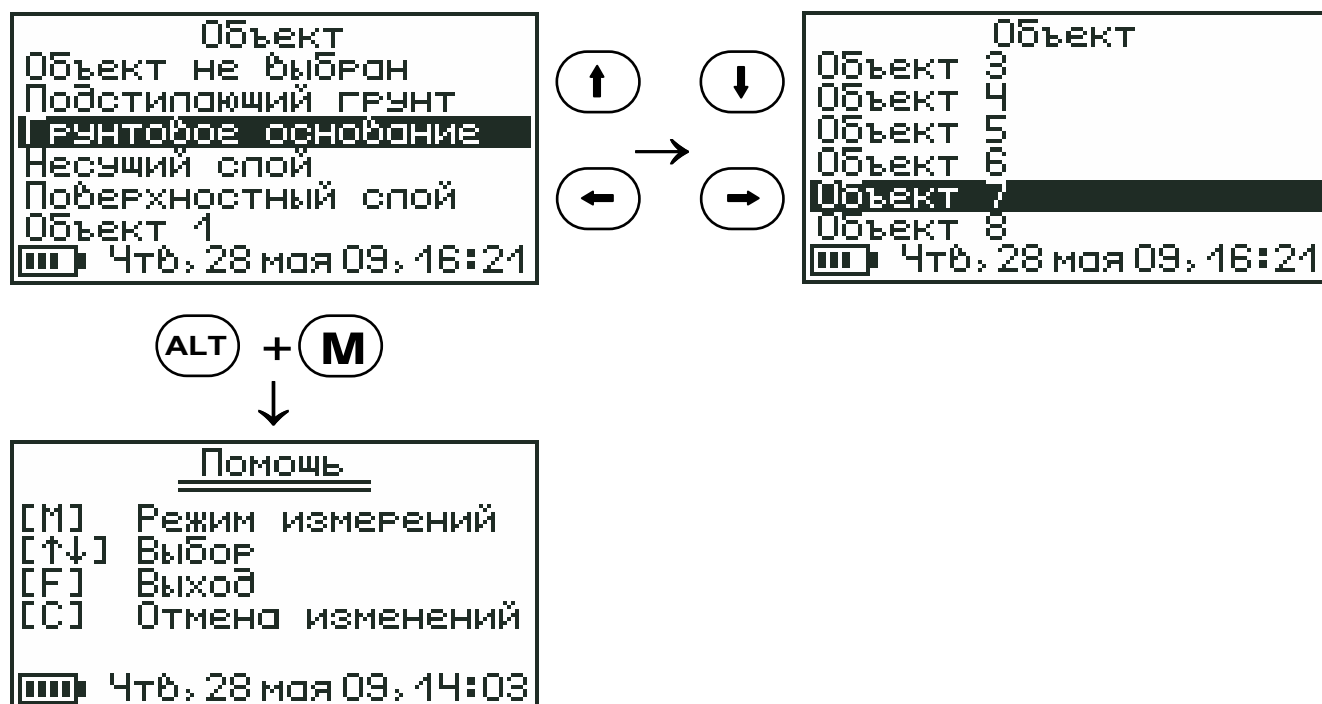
Объект
Объект не выбран
Подстилающий грунт
Грунтовое основание
Несущий слой
Поверхностный слой
Объект 1
Чтв, 28 мая 09, 16:21

↑ ↓
← →

Объект
Объект 3
Объект 4
Объект 5
Объект 6
Объект 7
Объект 8
Чтв, 28 мая 09, 16:21

ALT + M

Помощь
[M] Режим измерений
[↑↓] Выбор
[F] Выход
[C] Отмена изменений
Чтв, 28 мая 09, 14:03